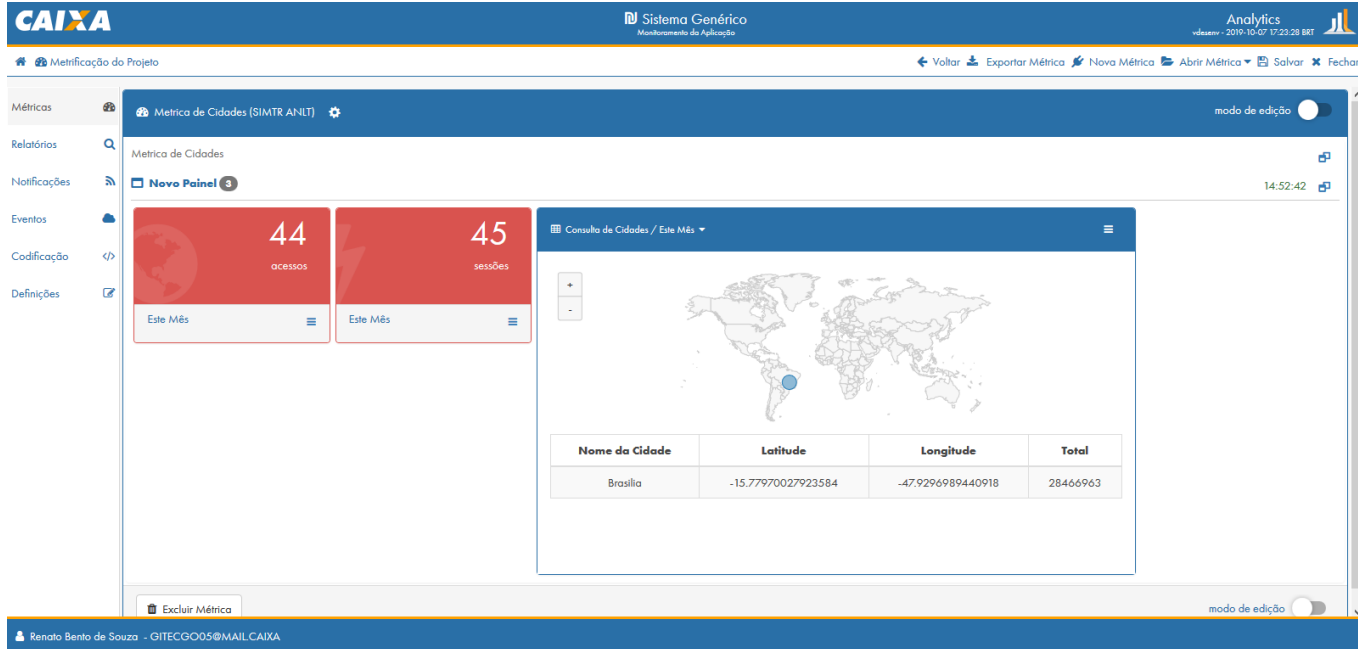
CAIXA

Sistema Genérico
Monitoramento da Aplicação

Analytics
vdesenv - 2019-10-07 17:23:28 BRT

Metrificação do Projeto

Voltar Exportar Métrica Nova Métrica Abrir Métrica Salvar Fechar

Métricas
Relatórios
Notificações
Eventos
Codificação
Definições

Metrica de Cidades (SIMTR ANLT)

modo de edição

Metrica de Cidades

Novo Painel 3

14:52:42

44
acessos
Este Mês

45
sessões
Este Mês

Consulta de Cidades / Este Mês

+
-

| Nome da Cidade | Latitude | Longitude | Total |
|---|---|---|---|
| Brasilia | -15.77970027923584 | -47.9296989440918 | 28466963 |

Excluir Métrica

modo de edição

Renato Bento de Souza - GITECGO05@MAIL.CAIXA